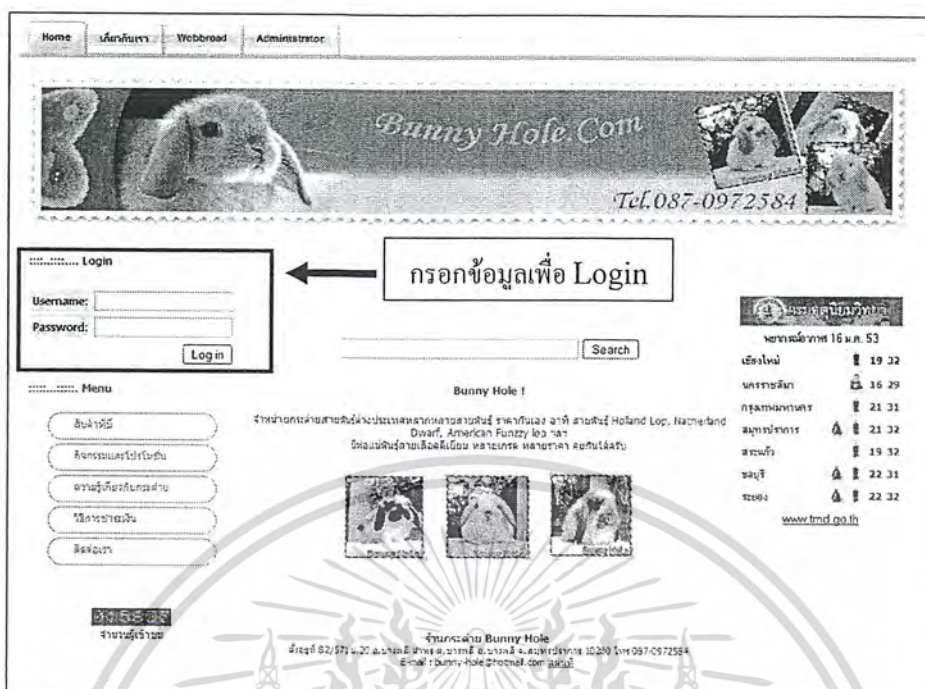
Home | เกี่ยวกับเรา | Webbroad | Administrator

Bunny Hole.Com

Tel.087-0972584

::::::::::: Login

Username:
Password:
Log in

กรอกข้อมูลเพื่อ Login

Search

::::::::::: Menu

สินค้าที่มี
กิจกรรมและโปรโมชั่น
ความรู้เกี่ยวกับกระต่าย
วิธีการชำระเงิน
ติดต่อเรา

Bunny Hole !

จำหน่ายกระต่ายสายพันธุ์นำเข้าหลากหลายสายพันธุ์ ราคากันเอง อาทิ สายพันธุ์ Holland Lop, Netherland Dwarf, American Funzzy lop ฯลฯ
มีพ่อแม่พันธุ์สายเลือดดีเยี่ยม หลายเกรด หลายราคา คุยกันได้ครับ

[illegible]

พยากรณ์อากาศ 16 ม.ค. 53

| | |
|---|---|
| เชียงใหม่ | 19 32 |
| นครราชสีมา | 16 29 |
| กรุงเทพมหานคร | 21 31 |
| สมุทรปราการ | 21 32 |
| สระแก้ว | 19 32 |
| ชลบุรี | 22 31 |
| ระยอง | 22 32 |

www.tmd.go.th

จำนวนผู้เข้าชม

ร้านกระต่าย Bunny Hole
ตั้งอยู่ที่ 82/573 ม.20 ต.บางพลี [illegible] จ.สมุทรปราการ 10280 โทร 087-0972584
E-mail : bunny-hole@hotmail.com